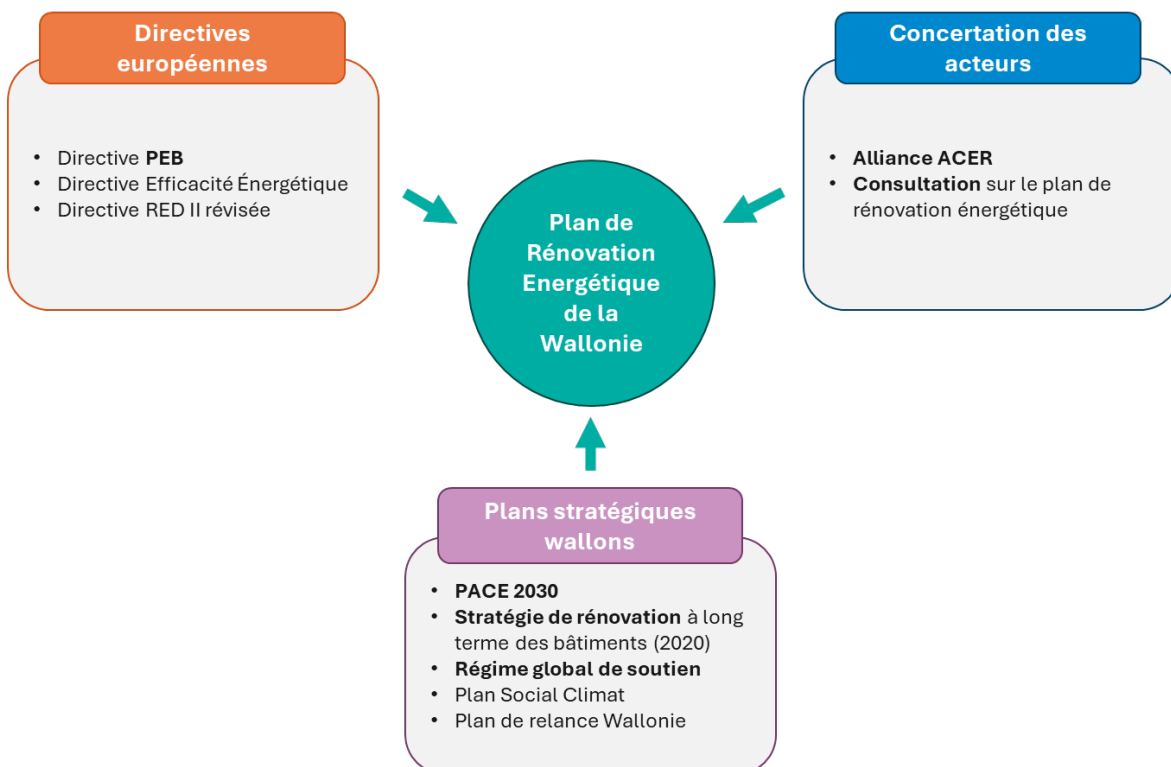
Directives européennes

- Directive **PEB**
- Directive Efficacité Énergétique
- Directive RED II révisée

Concertation des acteurs

- **Alliance ACER**
- **Consultation** sur le plan de rénovation énergétique

Plan de Rénovation Energétique de la Wallonie

Plans stratégiques wallons

- **PACE 2030**
- **Stratégie de rénovation** à long terme des bâtiments (2020)
- **Régime global de soutien**
- Plan Social Climat
- Plan de relance Wallonie